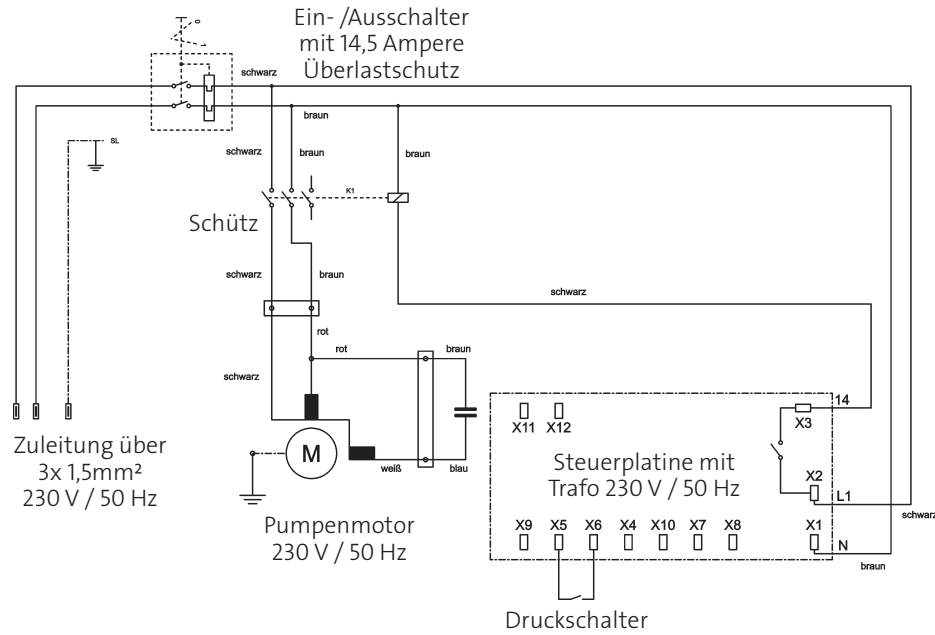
Ein- /Ausschalter
mit 14,5 Ampere
Überlastschutz

schwarz
braun
SL
schwarz
braun
braun
K1

Schütz

schwarz
braun
schwarz
rot
rot
braun
schwarz

M
weiß
blau

Zuleitung über
3x 1,5mm²
230 V / 50 Hz

Pumpenmotor
230 V / 50 Hz

X11 X12
14
X3
Steuerplatine mit
Trafo 230 V / 50 Hz
X2
L1
schwarz
X9 X5 X6 X4 X10 X7 X8
X1
N
braun

Druckschalter